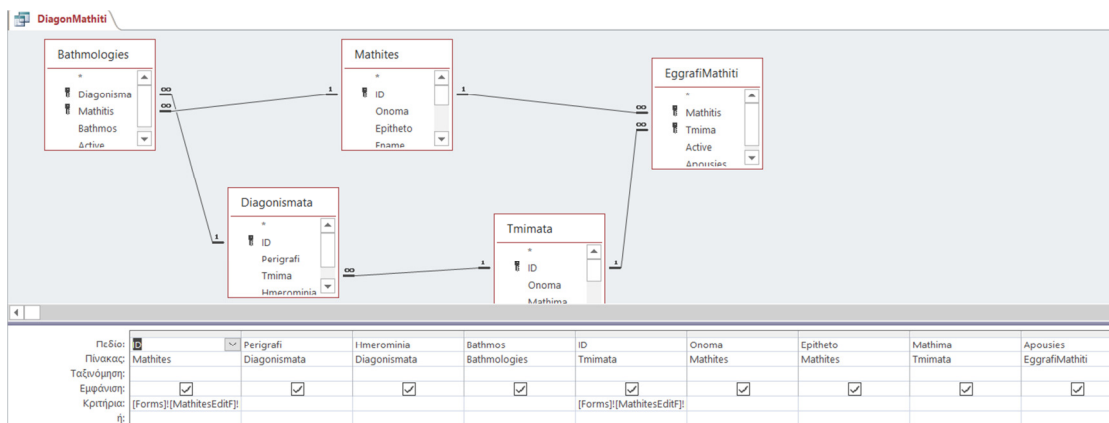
DiagonMathiti

Bathmologies
*
Diagonisma
Mathitis
Bathmos
Active

Mathites
*
ID
Onoma
Epitheto
Fname

EggrafiMathiti
*
Mathitis
Tmima
Active
Apousies

Diagonismata
*
ID
Perigrafi
Tmima
Hmerominia

Tmimata
*
ID
Onoma
Mathima

| Πεδίο: | ID | Perigrafi | Hmerominia | Bathmos | ID | Onoma | Epitheto | Mathima | Apousies |
|---|---|---|---|---|---|---|---|---|---|
| Πίνακας: | Mathites | Diagonismata | Diagonismata | Bathmologies | Tmimata | Mathites | Mathites | Tmimata | EggrafiMathiti |
| Ταξινόμηση: | | | | | | | | | |
| Εμφάνιση: | ☑ | ☑ | ☑ | ☑ | ☑ | ☑ | ☑ | ☑ | ☑ |
| Κριτήρια: | [Forms]![MathitesEditF]! | | | | [Forms]![MathitesEditF]! | | | | |
| ή: | | | | | | | | | |